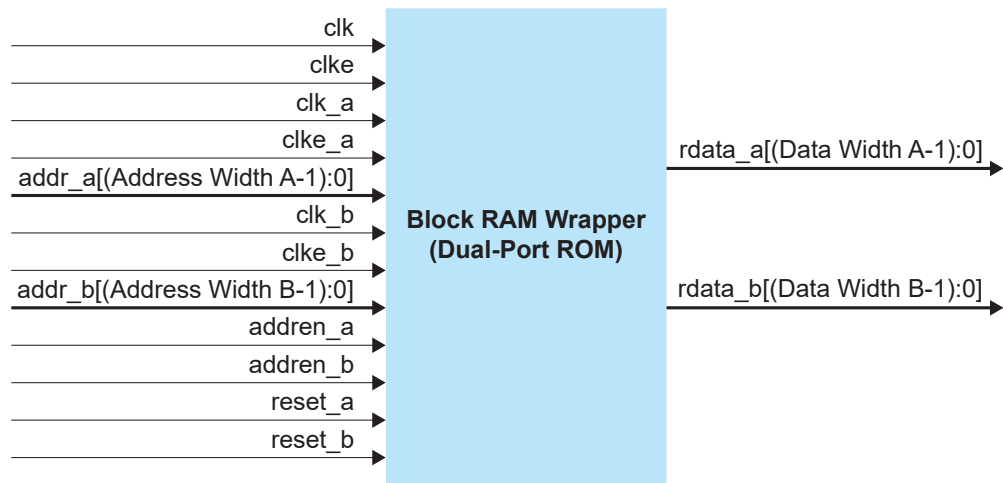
clk
clke
clk_a
clke_a
addr_a[(Address Width A-1):0]
clk_b
clke_b
addr_b[(Address Width B-1):0]
addren_a
addren_b
reset_a
reset_b

Block RAM Wrapper
(Dual-Port ROM)

rdata_a[(Data Width A-1):0]
rdata_b[(Data Width B-1):0]